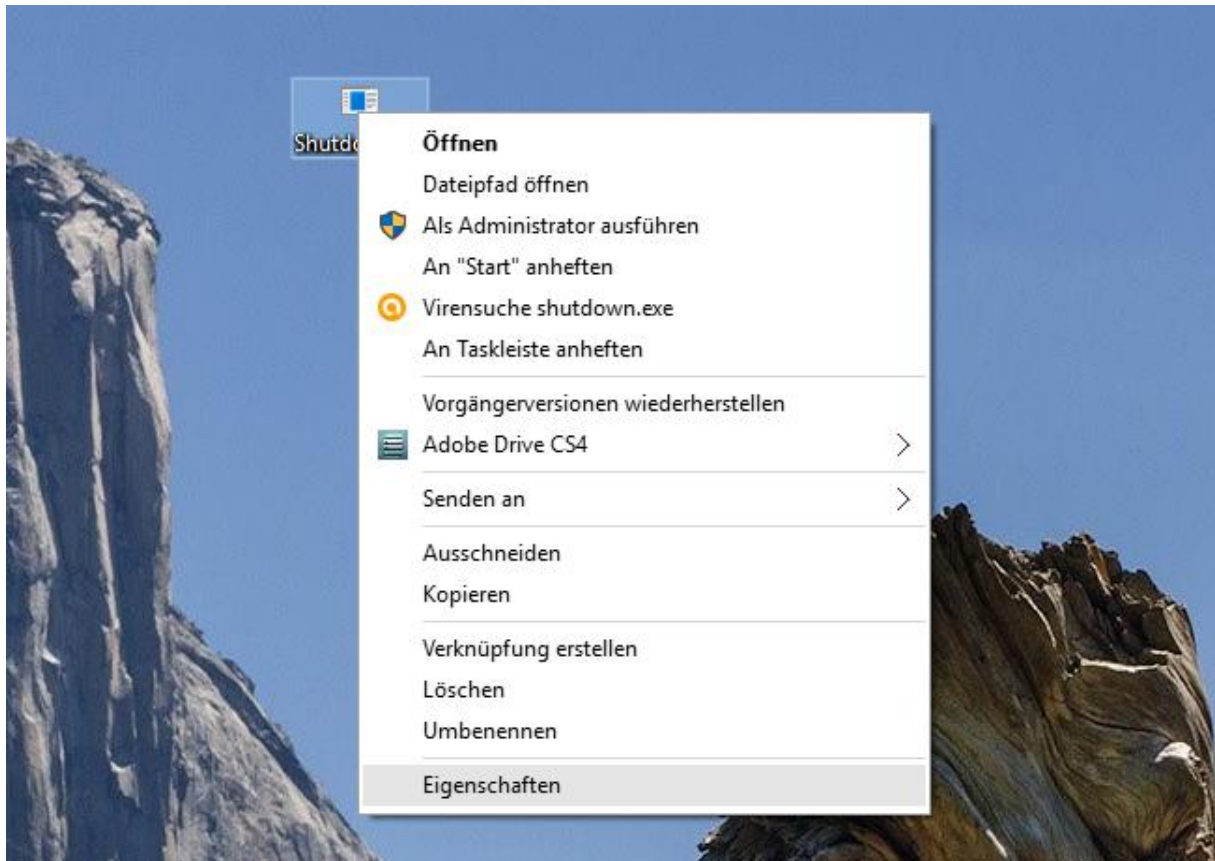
Shutdo

Öffnen
Dateipfad öffnen
Als Administrator ausführen
An "Start" anheften
Virensuche shutdown.exe
An Taskleiste anheften

Vorgängerversionen wiederherstellen
Adobe Drive CS4

Senden an

Ausschneiden
Kopieren

Verknüpfung erstellen
Löschen
Umbenennen

Eigenschaften